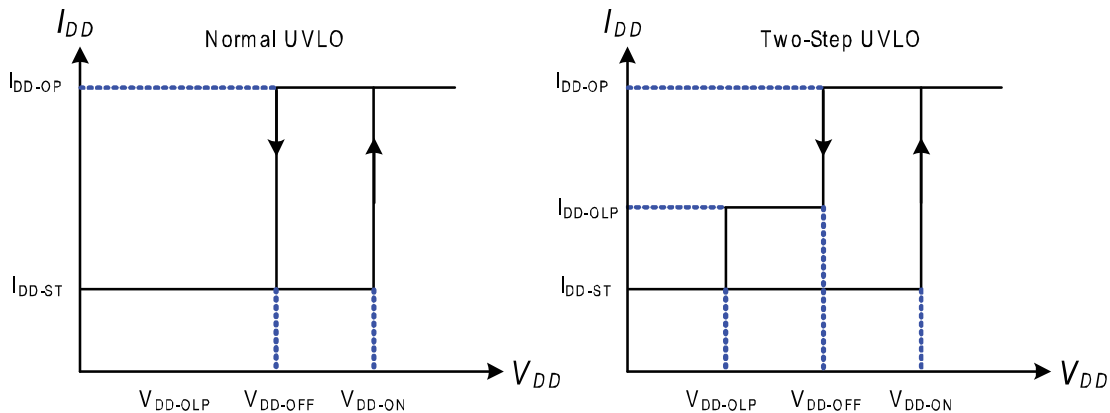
$I_{DD}$

Normal UVLO

$I_{DD\text{-}OP}$

$I_{DD\text{-}ST}$

$V_{DD}$

$V_{DD\text{-}OLP}$ $V_{DD\text{-}OFF}$ $V_{DD\text{-}ON}$

$I_{DD}$

Two-Step UVLO

$I_{DD\text{-}OP}$

$I_{DD\text{-}OLP}$

$I_{DD\text{-}ST}$

$V_{DD}$

$V_{DD\text{-}OLP}$ $V_{DD\text{-}OFF}$ $V_{DD\text{-}ON}$